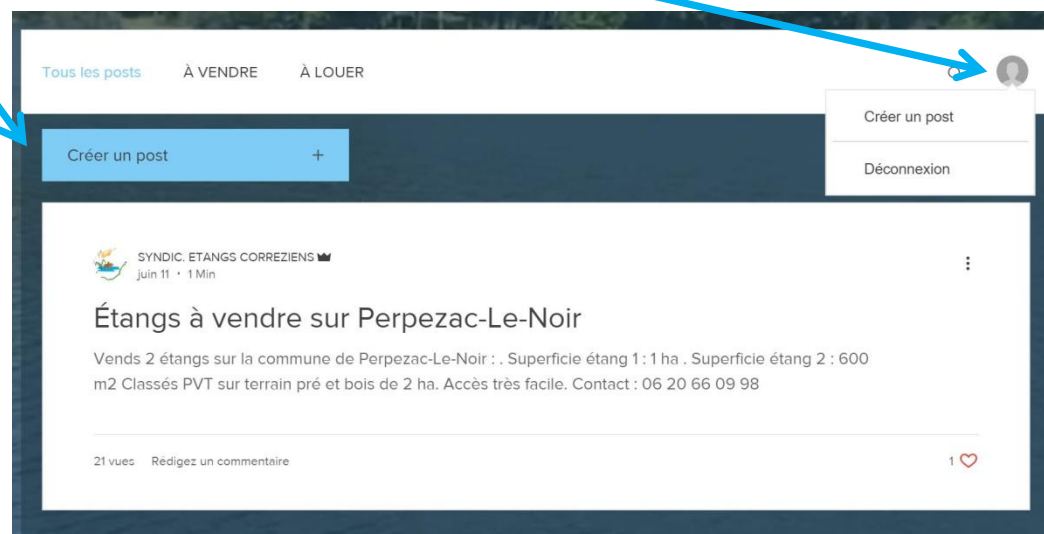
Tous les posts À VENDRE À LOUER

Créer un post

Déconnexion

Créer un post +

SYNDIC. ETANGS CORREZIENS
juin 11 • 1 Min

Étangs à vendre sur Perpezac-Le-Noir

Vends 2 étangs sur la commune de Perpezac-Le-Noir : . Superficie étang 1 : 1 ha . Superficie étang 2 : 600 m2 Classés PVT sur terrain pré et bois de 2 ha. Accès très facile. Contact : 06 20 66 09 98

21 vues Rédigez un commentaire

1